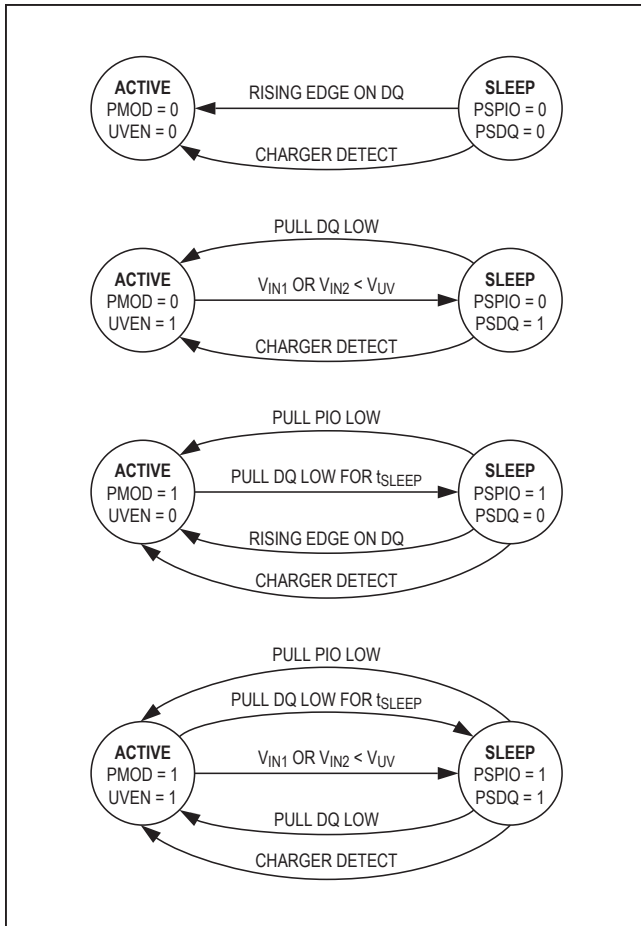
ACTIVE
PMOD = 0
UVEN = 0

RISING EDGE ON DQ

CHARGER DETECT

SLEEP
PSPIO = 0
PSDQ = 0

PULL DQ LOW

ACTIVE
PMOD = 0
UVEN = 1

$V_{IN1}$ OR $V_{IN2}$ < $V_{UV}$

CHARGER DETECT

SLEEP
PSPIO = 0
PSDQ = 1

PULL PIO LOW

ACTIVE
PMOD = 1
UVEN = 0

PULL DQ LOW FOR $t_{SLEEP}$

RISING EDGE ON DQ

CHARGER DETECT

SLEEP
PSPIO = 1
PSDQ = 0

PULL PIO LOW

PULL DQ LOW FOR $t_{SLEEP}$

ACTIVE
PMOD = 1
UVEN = 1

$V_{IN1}$ OR $V_{IN2}$ < $V_{UV}$

PULL DQ LOW

CHARGER DETECT

SLEEP
PSPIO = 1
PSDQ = 1